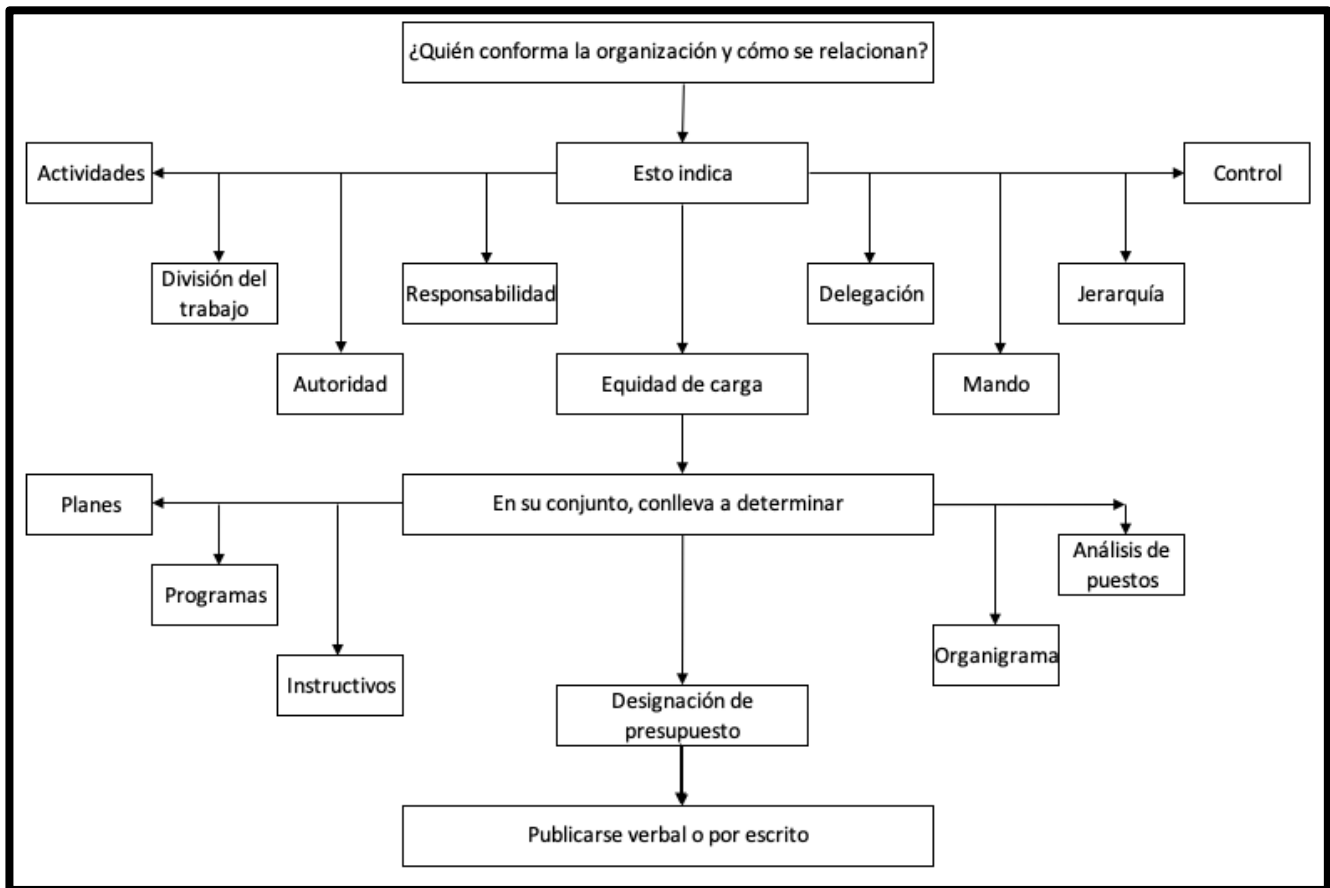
¿Quién conforma la organización y cómo se relacionan?

Esto indica

Actividades

Control

División del trabajo

Responsabilidad

Delegación

Jerarquía

Autoridad

Equidad de carga

Mando

En su conjunto, conlleva a determinar

Planes

Análisis de puestos

Programas

Organigrama

Instructivos

Designación de presupuesto

Publicarse verbal o por escrito